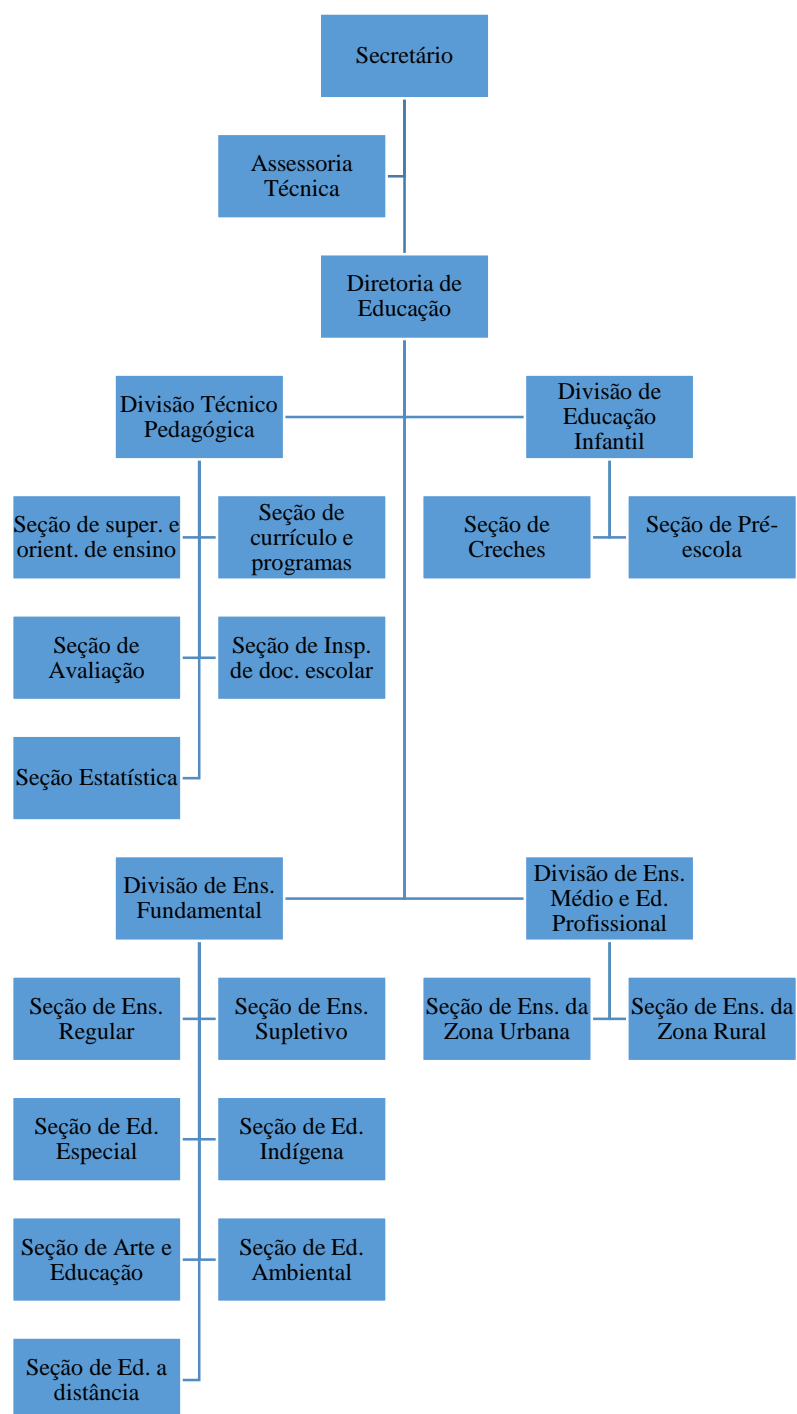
Secretário

Assessoria Técnica

Diretoria de Educação

Divisão Técnico Pedagógica

Divisão de Educação Infantil

Seção de super. e orient. de ensino

Seção de currículo e programas

Seção de Creches

Seção de Pré-escola

Seção de Avaliação

Seção de Insp. de doc. escolar

Seção Estatística

Divisão de Ens. Fundamental

Divisão de Ens. Médio e Ed. Profissional

Seção de Ens. Regular

Seção de Ens. Supletivo

Seção de Ens. da Zona Urbana

Seção de Ens. da Zona Rural

Seção de Ed. Especial

Seção de Ed. Indígena

Seção de Arte e Educação

Seção de Ed. Ambiental

Seção de Ed. a distância